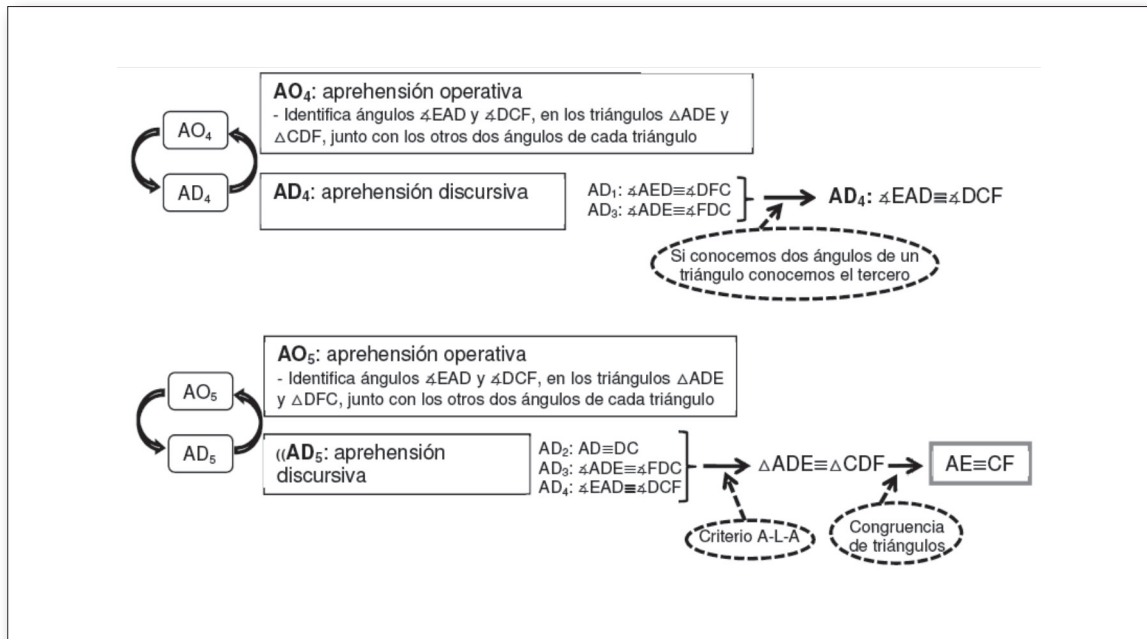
$AO_4$

$AD_4$

$AO_4$: aprehensión operativa
- Identifica ángulos ∡EAD y ∡DCF, en los triángulos △ADE y △CDF, junto con los otros dos ángulos de cada triángulo

$AD_4$: aprehensión discursiva

$AD_1$: ∡AED≡∡DFC
$AD_3$: ∡ADE≡∡FDC

$AD_4$: ∡EAD≡∡DCF

Si conocemos dos ángulos de un triángulo conocemos el tercero

$AO_5$

$AD_5$

$AO_5$: aprehensión operativa
- Identifica ángulos ∡EAD y ∡DCF, en los triángulos △ADE y △DFC, junto con los otros dos ángulos de cada triángulo

(($AD_5$: aprehensión discursiva

$AD_2$: AD≡DC
$AD_3$: ∡ADE≡∡FDC
$AD_4$: ∡EAD≡∡DCF

△ADE≡△CDF

AE≡CF

Criterio A-L-A

Congruencia de triángulos